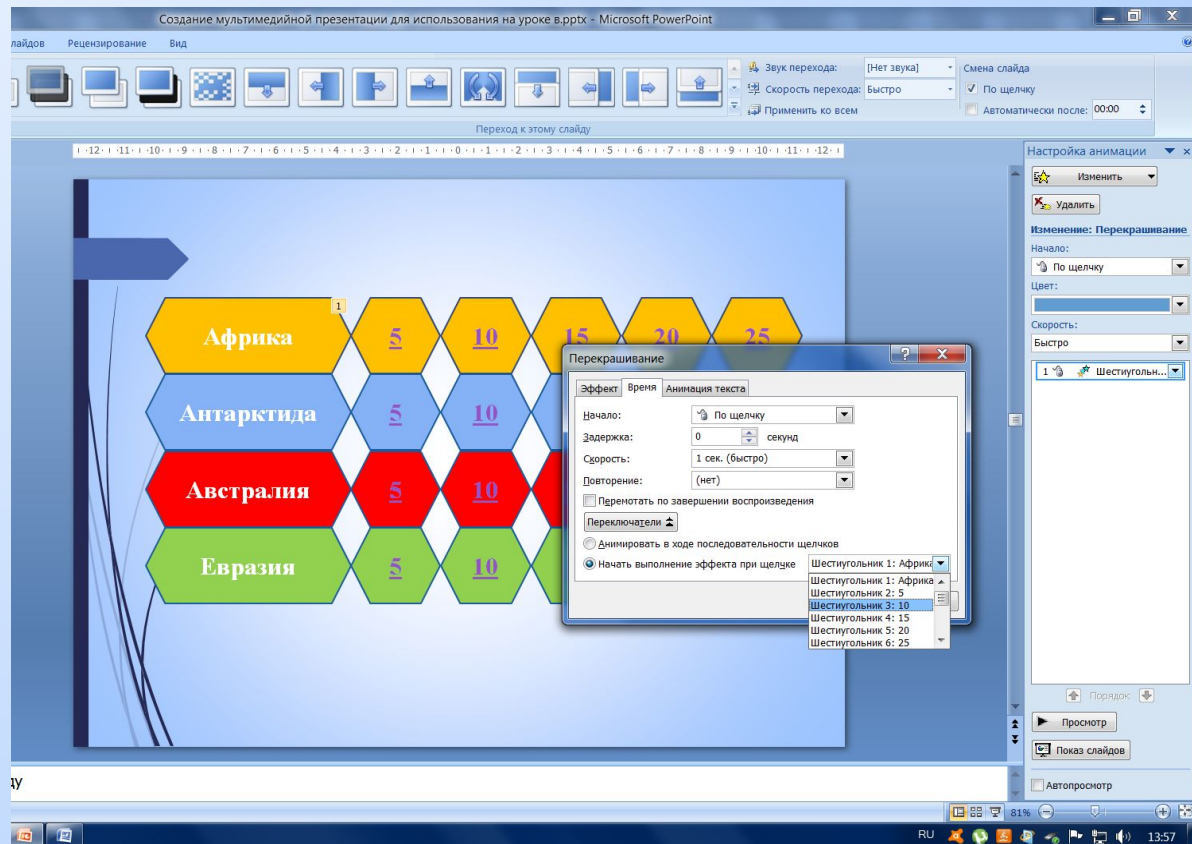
Создание мультимедийной презентации для использования на уроке в.pptx - Microsoft PowerPoint

лайдов Рецензирование Вид

Звук перехода: [Нет звука]
Скорость перехода: Быстро
Применить ко всем
Смена слайда
По щелчку
Автоматически после: 00:00

Переход к этому слайду

·12·1·11·1·10·1·9·1·8·1·7·1·6·1·5·1·4·1·3·1·2·1·1·1·0·1·1·1·2·1·3·1·4·1·5·1·6·1·7·1·8·1·9·1·10·1·11·1·12·

1

| Африка | 5 | 10 | 15 | 20 | 25 |
|---|---|---|---|---|---|
| Антарктида | 5 | 10 | | | |
| Австралия | 5 | 10 | | | |
| Евразия | 5 | 10 | | | |

Перекрашивание

Эффект Время Анимация текста

Начало: По щелчку
Задержка: 0 секунд
Скорость: 1 сек. (быстро)
Повторение: (нет)
Перемотать по завершении воспроизведения
Переключатели
Анимировать в ходе последовательности щелчков
Начать выполнение эффекта при щелчке Шестиугольник 1: Африка
Шестиугольник 1: Африка
Шестиугольник 2: 5
Шестиугольник 3: 10
Шестиугольник 4: 15
Шестиугольник 5: 20
Шестиугольник 6: 25

Настройка анимации
Изменить
Удалить
Изменение: Перекрашивание
Начало:
По щелчку
Цвет:
Скорость:
Быстро
1 Шестиугольн...
Порядок
Просмотр
Показ слайдов
Автопросмотр

ду

81%

RU 13:57